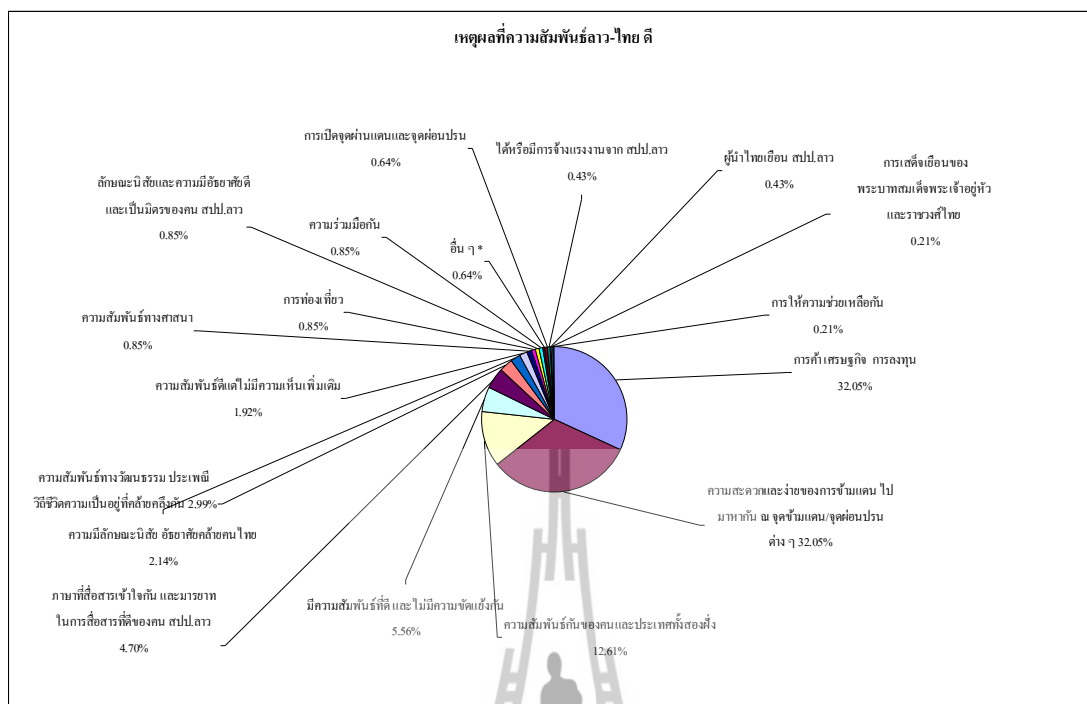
เหตุผลที่ความสัมพันธ์ลาว-ไทย ดี

การเปิดจุดผ่านแดนและจุดผ่อนปรน
0.64%

ได้หรือมีการจ้างแรงงานจาก สปป.ลาว
0.43%

ผู้นำไทยเยือน สปป.ลาว
0.43%

การเสด็จเยือนของ
พระบาทสมเด็จพระเจ้าอยู่หัว
และราชวงศ์ไทย
0.21%

ลักษณะนิสัยและความมีอัธยาศัยดี
และเป็นมิตรของคน สปป.ลาว
0.85%

ความร่วมมือกัน
0.85%

อื่น ๆ *
0.64%

การท่องเที่ยว
0.85%

ความสัมพันธ์ทางศาสนา
0.85%

การให้ความช่วยเหลือกัน
0.21%

การค้า เศรษฐกิจ การลงทุน
32.05%

ความสัมพันธ์ดีแต่ไม่มีความเห็นเพิ่มเติม
1.92%

ความสัมพันธ์ทางวัฒนธรรม ประเพณี
วิถีชีวิตความเป็นอยู่ที่คล้ายคลึงกัน 2.99%

ความสะดวกและง่ายของการข้ามแดน ไป
มาหากัน ณ จุดข้ามแดน/จุดผ่อนปรน
ต่าง ๆ 32.05%

ความมีลักษณะนิสัย อัธยาศัยคล้ายคนไทย
2.14%

ภาษาที่สื่อสารเข้าใจกัน และมารยาท
ในการสื่อสารที่ดีของคน สปป.ลาว
4.70%

มีความสัมพันธ์ที่ดี และไม่มีความขัดแย้งกัน
5.56%

ความสัมพันธ์กันของคนและประเทศทั้งสองฝั่ง
12.61%